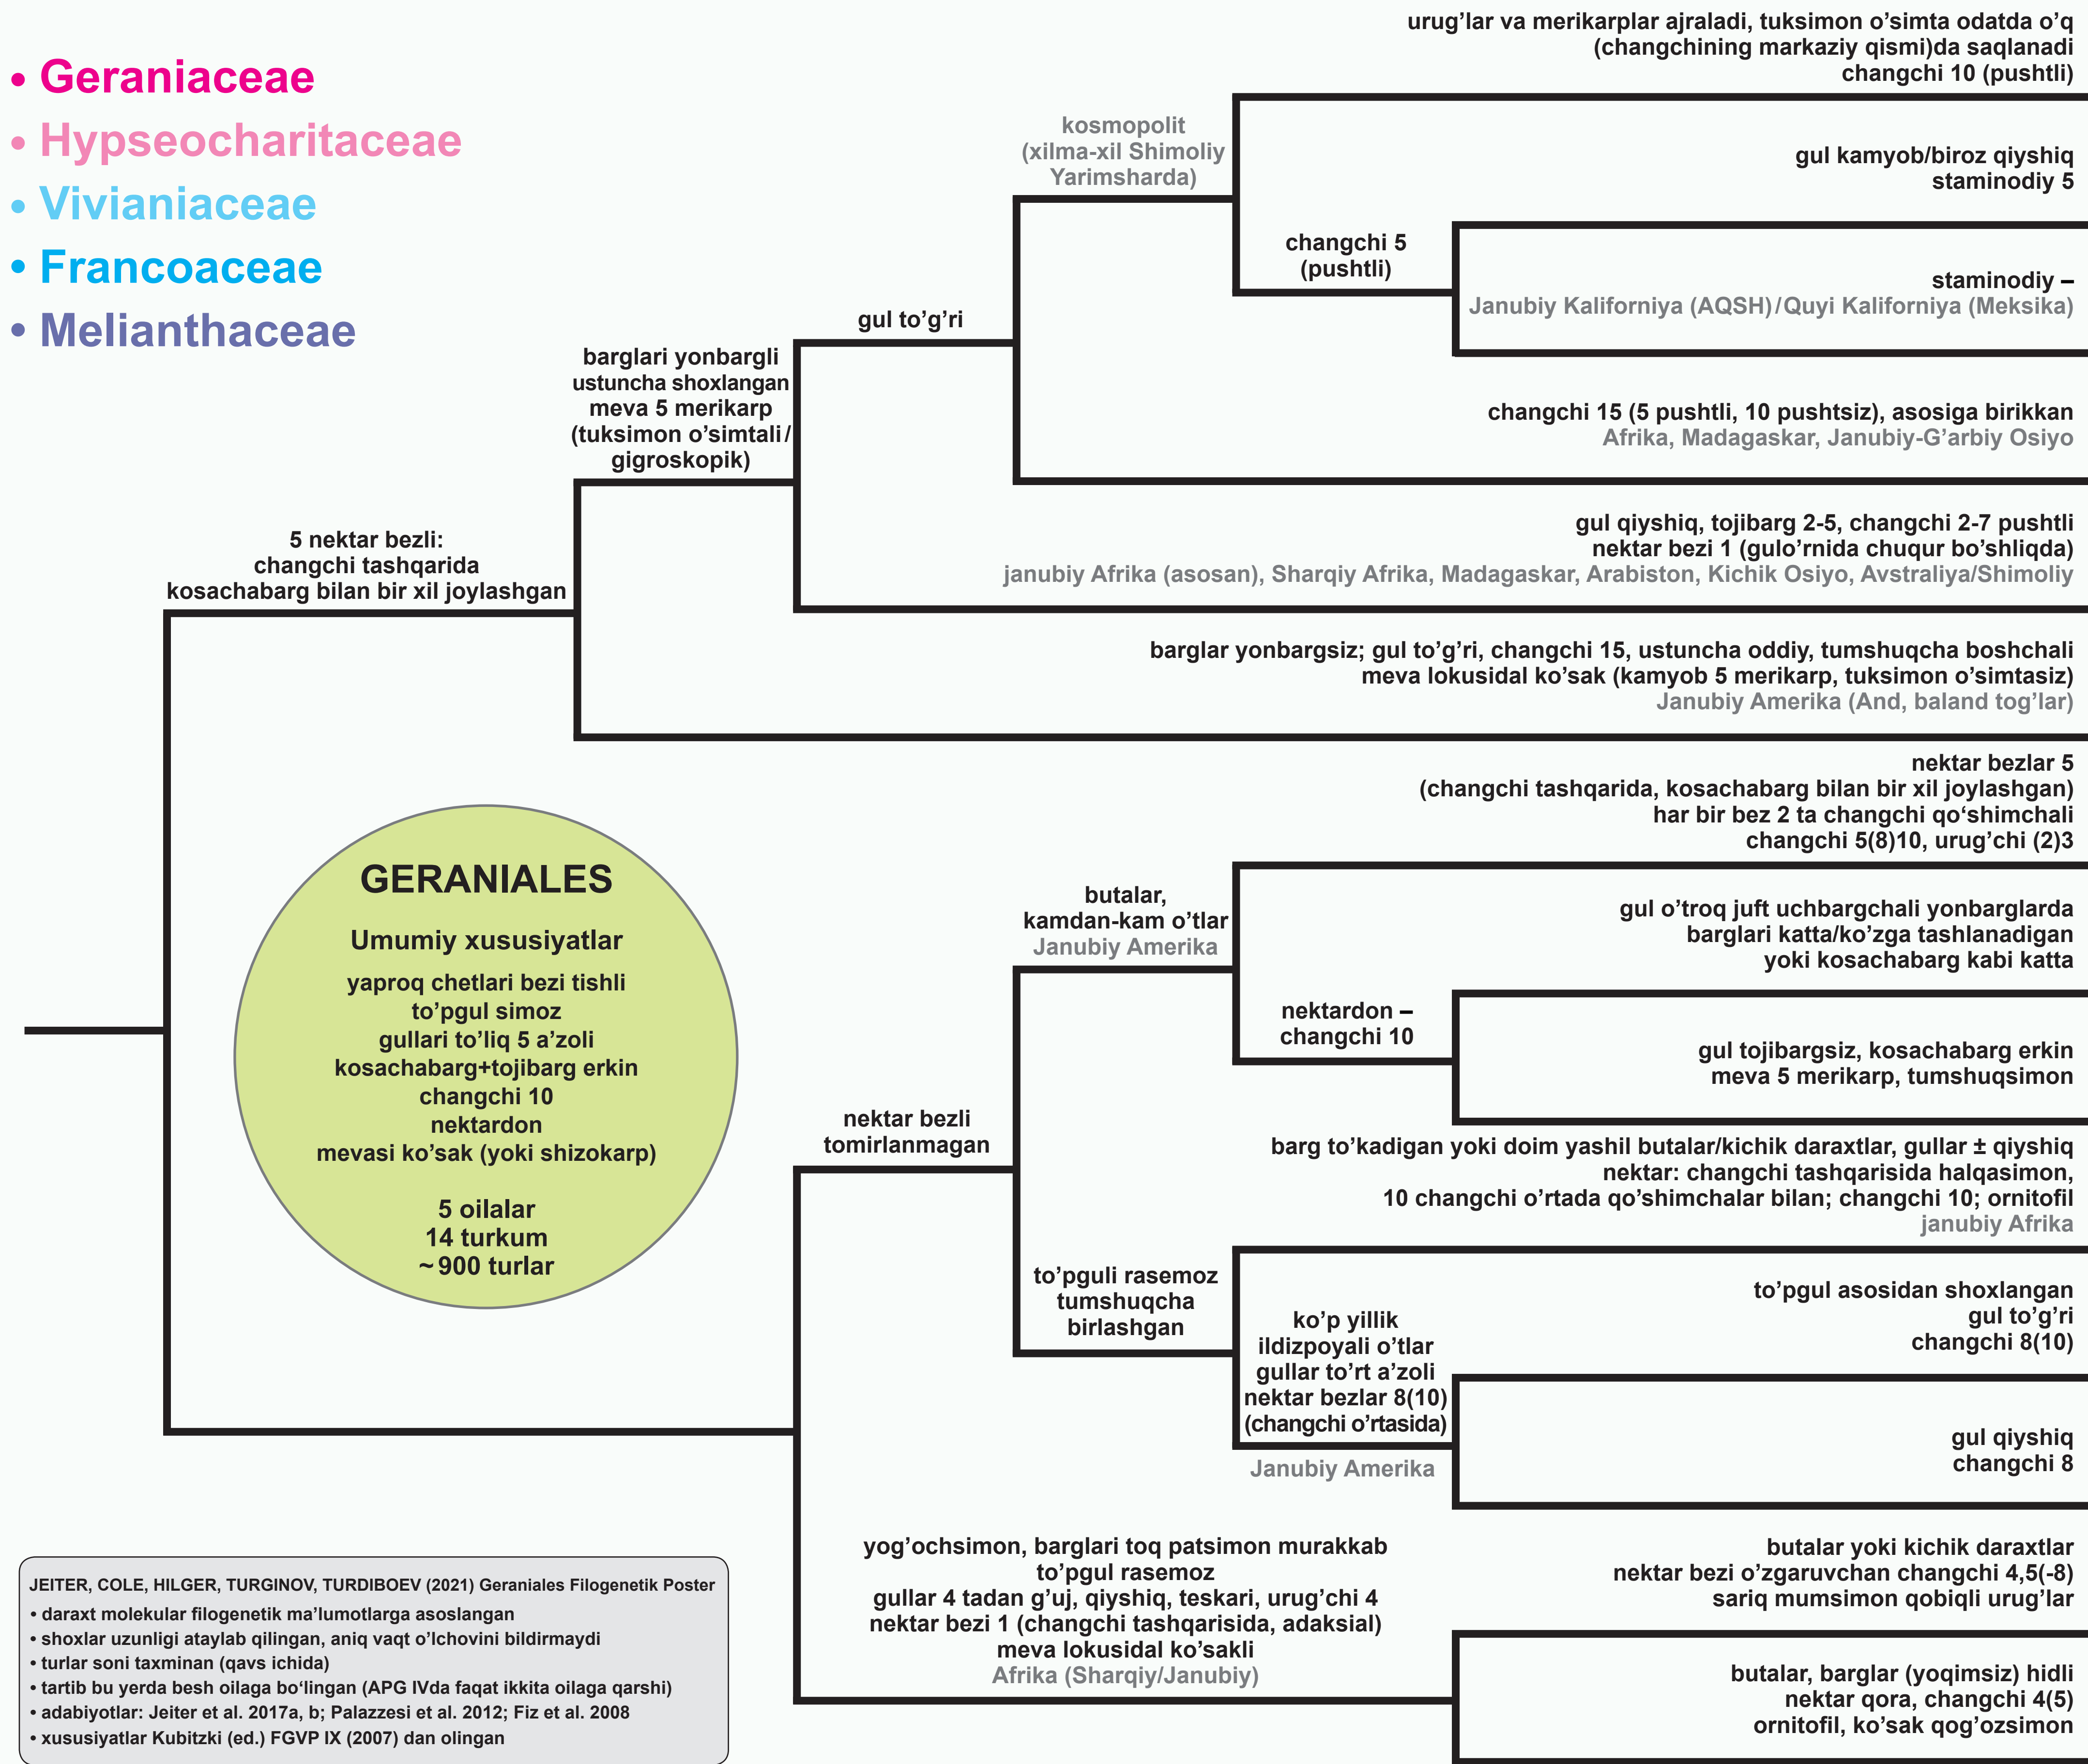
• Geraniaceae
• Hypseocharitaceae
• Vivianiaceae
• Francoaceae
• Melianthaceae

urug'lar va merikarplar ajraladi, tuksimon o'simta odatda o'q (changchining markaziy qismi)da saqlanadi
changchi 10 (pushtli)

kosmopolit (xilma-xil Shimoliy Yarimsharda)

gul kamyob/biroz qiyshiq
staminodiy 5

changchi 5 (pushtli)

staminodiy –
Janubiy Kaliforniya (AQSH) / Quyi Kaliforniya (Meksika)

gul to'g'ri

barglari yonbargli
ustuncha shoxlangan
meva 5 merikarp
(tuksimon o'simtali / gigroskopik)

changchi 15 (5 pushtli, 10 pushtsiz), asosiga birikkan
Afrika, Madagaskar, Janubiy-G'arbiy Osiyo

5 nektar bezli:
changchi tashqarida
kosachabarg bilan bir xil joylashgan

gul qiyshiq, tojibarg 2-5, changchi 2-7 pushtli
nektar bezi 1 (gulo'rnida chuqur bo'shliqda)
janubiy Afrika (asosan), Sharqiy Afrika, Madagaskar, Arabiston, Kichik Osiyo, Avstraliya/Shimoliy

barglar yonbargsiz; gul to'g'ri, changchi 15, ustuncha oddiy, tumshuqcha boshchali
meva lokusidal ko'sak (kamyob 5 merikarp, tuksimon o'simtasiz)
Janubiy Amerika (And, baland tog'lar)

nektar bezlar 5
(changchi tashqarida, kosachabarg bilan bir xil joylashgan)
har bir bez 2 ta changchi qo'shimchali
changchi 5(8)10, urug'chi (2)3

GERANIALES
Umumiy xususiyatlar
yaproq chetlari bezi tishli
to'pgul simoz
gullari to'liq 5 a'zoli
kosachabarg+tojibarg erkin
changchi 10
nektardon
mevasi ko'sak (yoki shizokarp)

5 oilalar
14 turkum
~900 turlar

butalar,
kamdan-kam o'tlar
Janubiy Amerika

gul o'troq juft uchbargchali yonbarglarda
barglari katta/ko'zga tashlanadigan
yoki kosachabarg kabi katta

nektardon –
changchi 10

gul tojibargsiz, kosachabarg erkin
meva 5 merikarp, tumshuqsimon

nektar bezli
tomirlanmagan

barg to'kadigan yoki doim yashil butalar/kichik daraxtlar, gullar ± qiyshiq
nektar: changchi tashqarisida halqasimon,
10 changchi o'rtada qo'shimchalar bilan; changchi 10; ornitofil
janubiy Afrika

to'pguli rasemoz
tumshuqcha
birlashgan

to'pgul asosidan shoxlangan
gul to'g'ri
changchi 8(10)

ko'p yillik
ildizpoyali o'tlar
gullar to'rt a'zoli
nektar bezlar 8(10)
(changchi o'rtasida)
Janubiy Amerika

gul qiyshiq
changchi 8

yog'ochsimon, barglari toq patsimon murakkab
to'pgul rasemoz
gullar 4 tadan g'uj, qiyshiq, teskari, urug'chi 4
nektar bezi 1 (changchi tashqarisida, adaksial)
meva lokusidal ko'sakli
Afrika (Sharqiy/Janubiy)

butalar yoki kichik daraxtlar
nektar bezi o'zgaruvchan changchi 4,5(-8)
sariq mumsimon qobiqli urug'lar

butalar, barglar (yoqimsiz) hidli
nektar qora, changchi 4(5)
ornitofil, ko'sak qog'ozsimon

JEITER, COLE, HILGER, TURGINOV, TURDIBOEV (2021) Geraniales Filogenetik Poster
• daraxt molekular filogenetik ma'lumotlarga asoslangan
• shoxlar uzunligi ataylab qilingan, aniq vaqt o'lchovini bildirmaydi
• turlar soni taxminan (qavs ichida)
• tartib bu yerda besh oilaga bo'lingan (APG IVda faqat ikkita oilaga qarshi)
• adabiyotlar: Jeiter et al. 2017a, b; Palazzesi et al. 2012; Fiz et al. 2008
• xususiyatlar Kubitzki (ed.) FGVP IX (2007) dan olingan